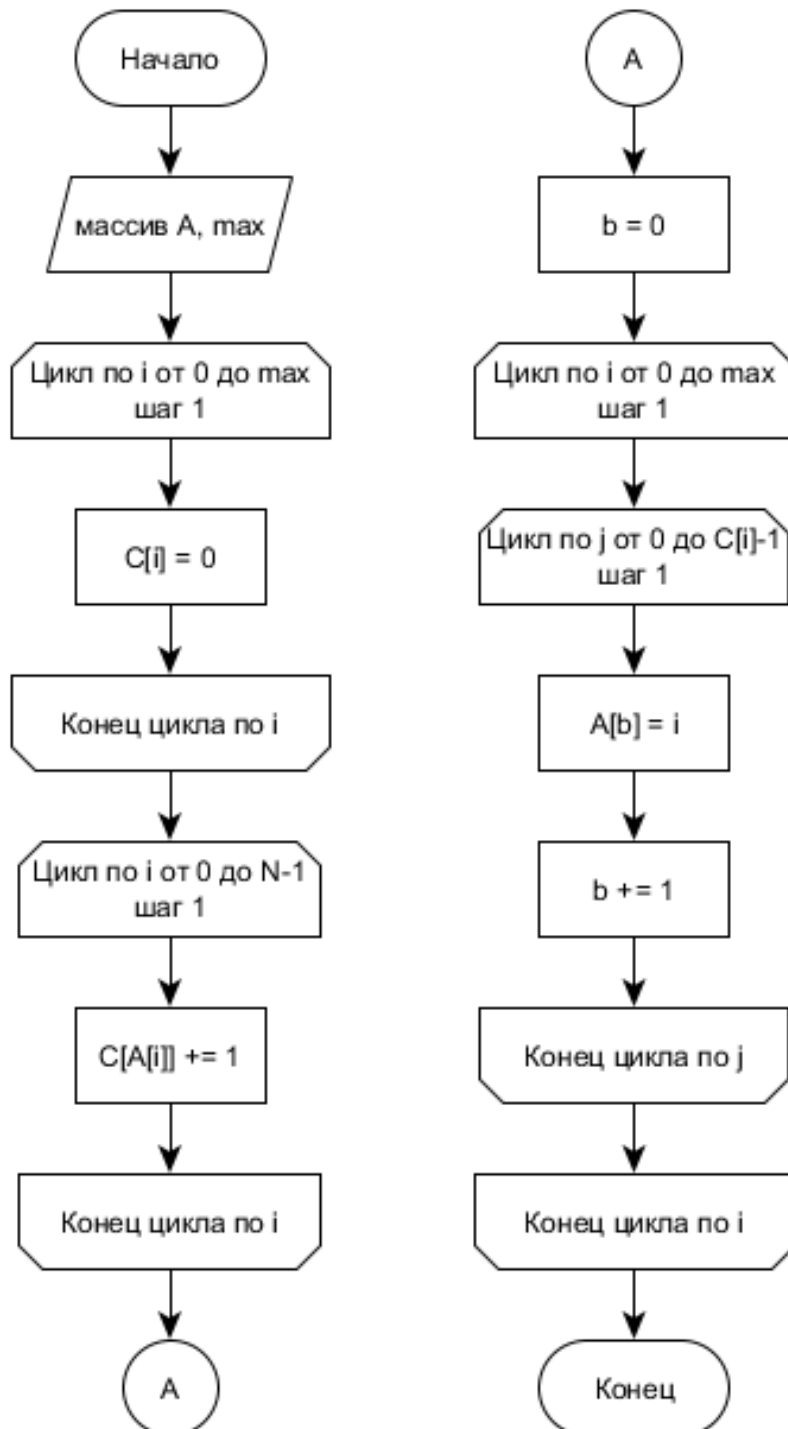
Начало

массив A, max

Цикл по i от 0 до max шаг 1

C[i] = 0

Конец цикла по i

Цикл по i от 0 до N-1 шаг 1

C[A[i]] += 1

Конец цикла по i

A

A

b = 0

Цикл по i от 0 до max шаг 1

Цикл по j от 0 до C[i]-1 шаг 1

A[b] = i

b += 1

Конец цикла по j

Конец цикла по i

Конец